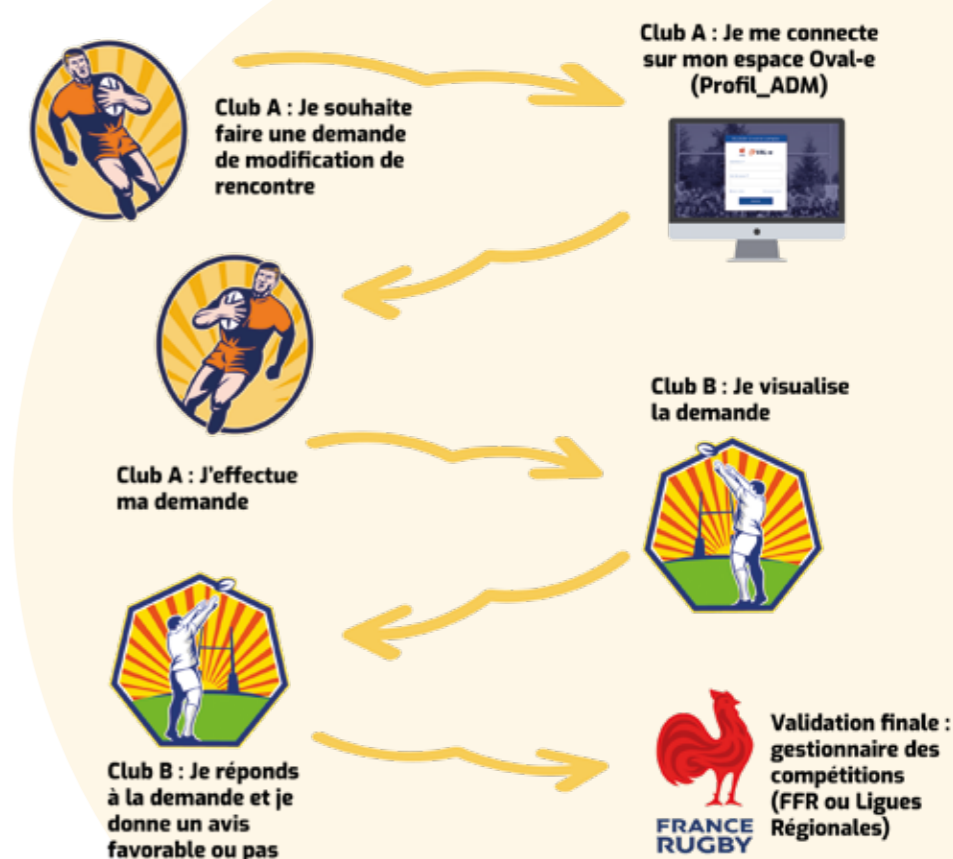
Club A : Je souhaite faire une demande de modification de rencontre

Club A : Je me connecte sur mon espace Oval-e (Profil_ADM)

Club A : J'effectue ma demande

Club B : Je visualise la demande

Club B : Je réponds à la demande et je donne un avis favorable ou pas

FRANCE RUGBY

Validation finale : gestionnaire des compétitions (FFR ou Ligues Régionales)